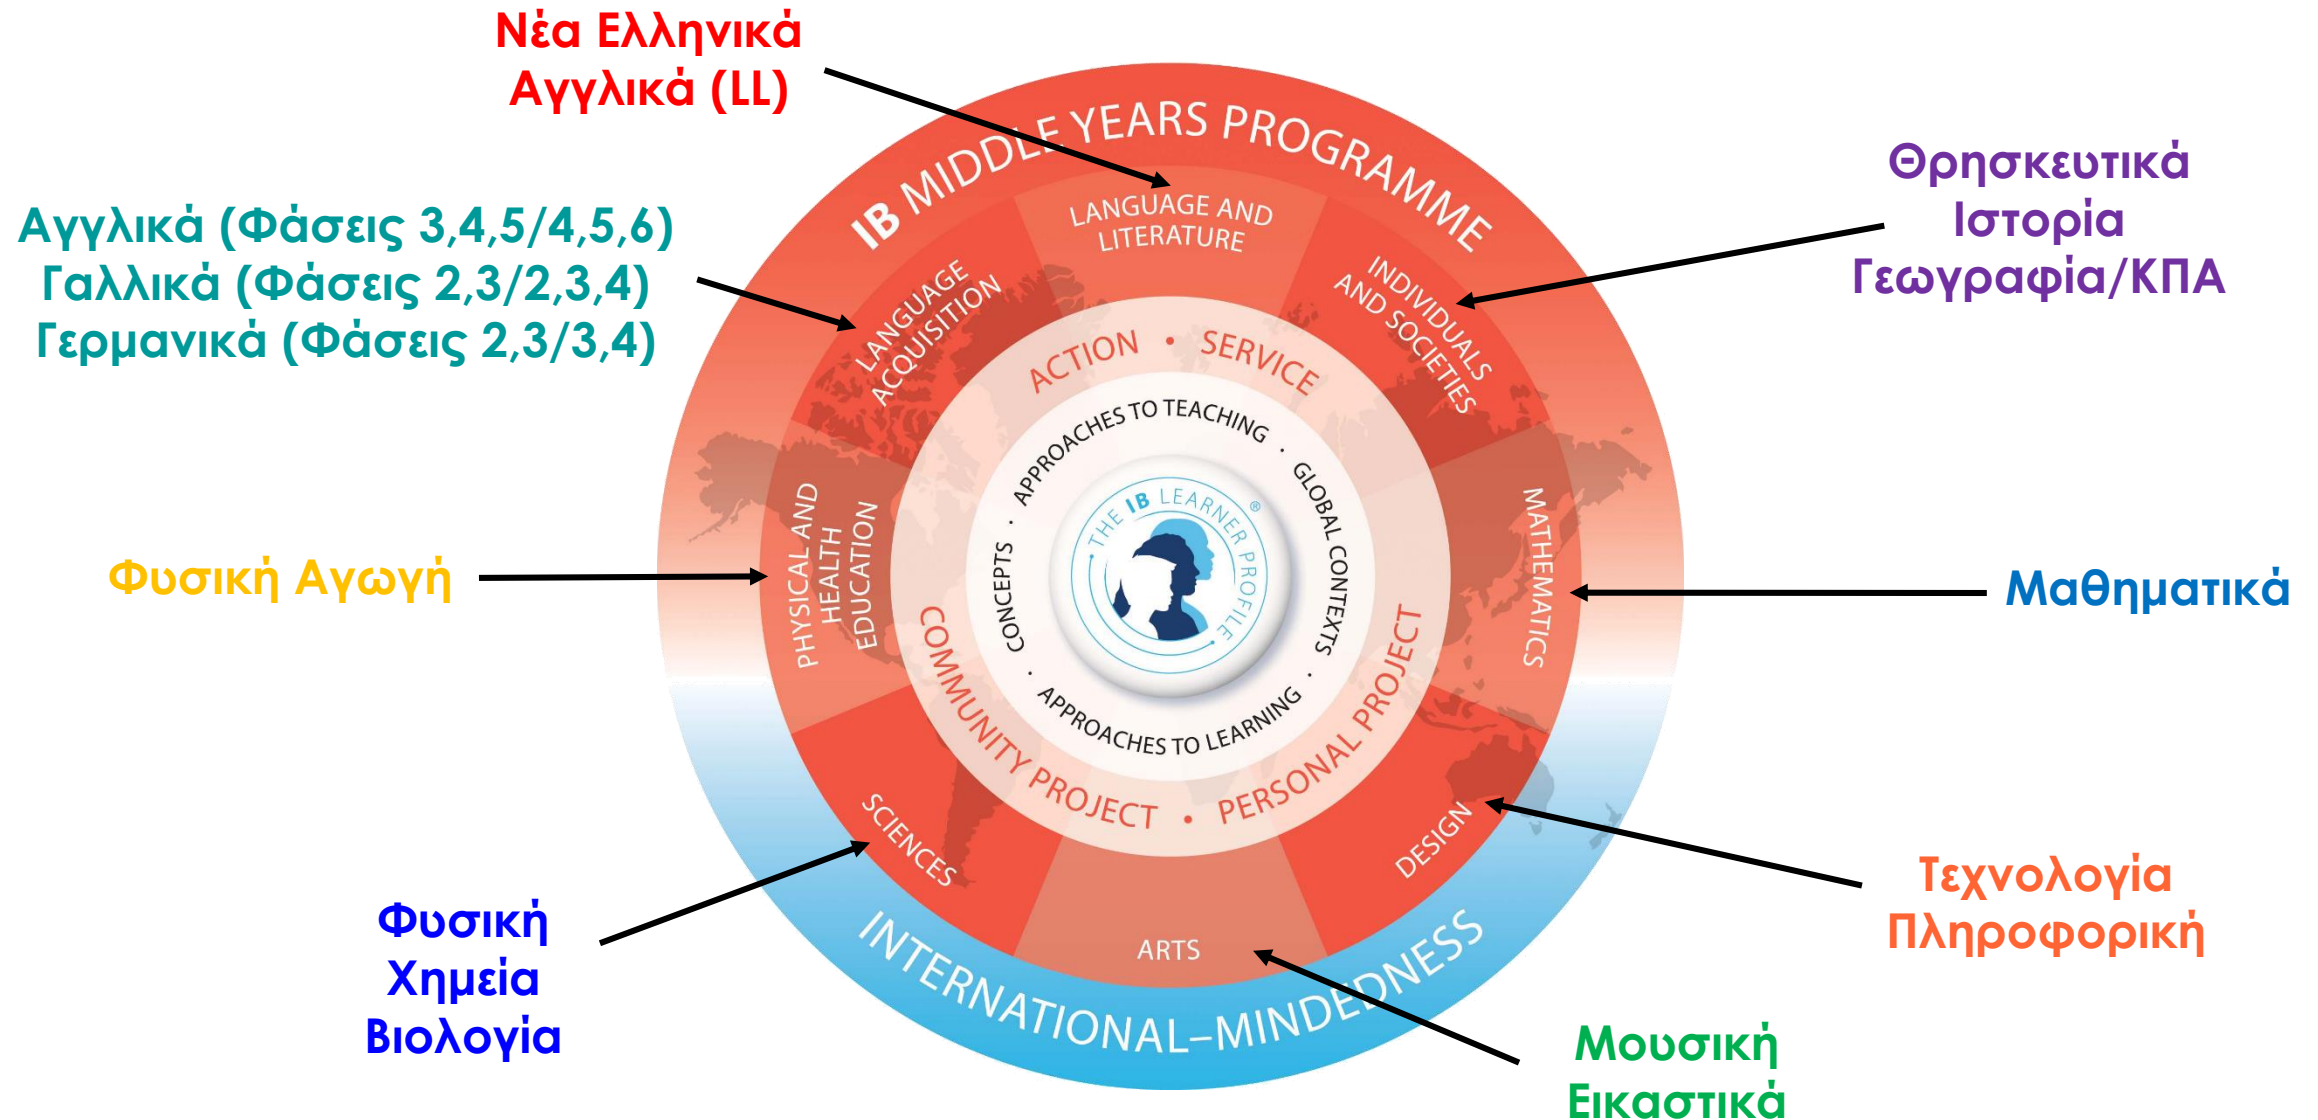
Νέα Ελληνικά
Αγγλικά (LL)

Αγγλικά (Φάσεις 3,4,5/4,5,6)
Γαλλικά (Φάσεις 2,3/2,3,4)
Γερμανικά (Φάσεις 2,3/3,4)

Θρησκευτικά
Ιστορία
Γεωγραφία/ΚΠΑ

IB MIDDLE YEARS PROGRAMME

LANGUAGE AND LITERATURE

LANGUAGE ACQUISITION

INDIVIDUALS AND SOCIETIES

ACTION • SERVICE

APPROACHES TO TEACHING • GLOBAL CONTEXTS • APPROACHES TO LEARNING • CONCEPTS

THE IB LEARNER PROFILE®

Φυσική Αγωγή

PHYSICAL AND HEALTH EDUCATION

MATHEMATICS

Μαθηματικά

COMMUNITY PROJECT • PERSONAL PROJECT

SCIENCES

DESIGN

ARTS

INTERNATIONAL-MINDEDNESS

Φυσική
Χημεία
Βιολογία

Τεχνολογία
Πληροφορική

Μουσική
Εικαστικά